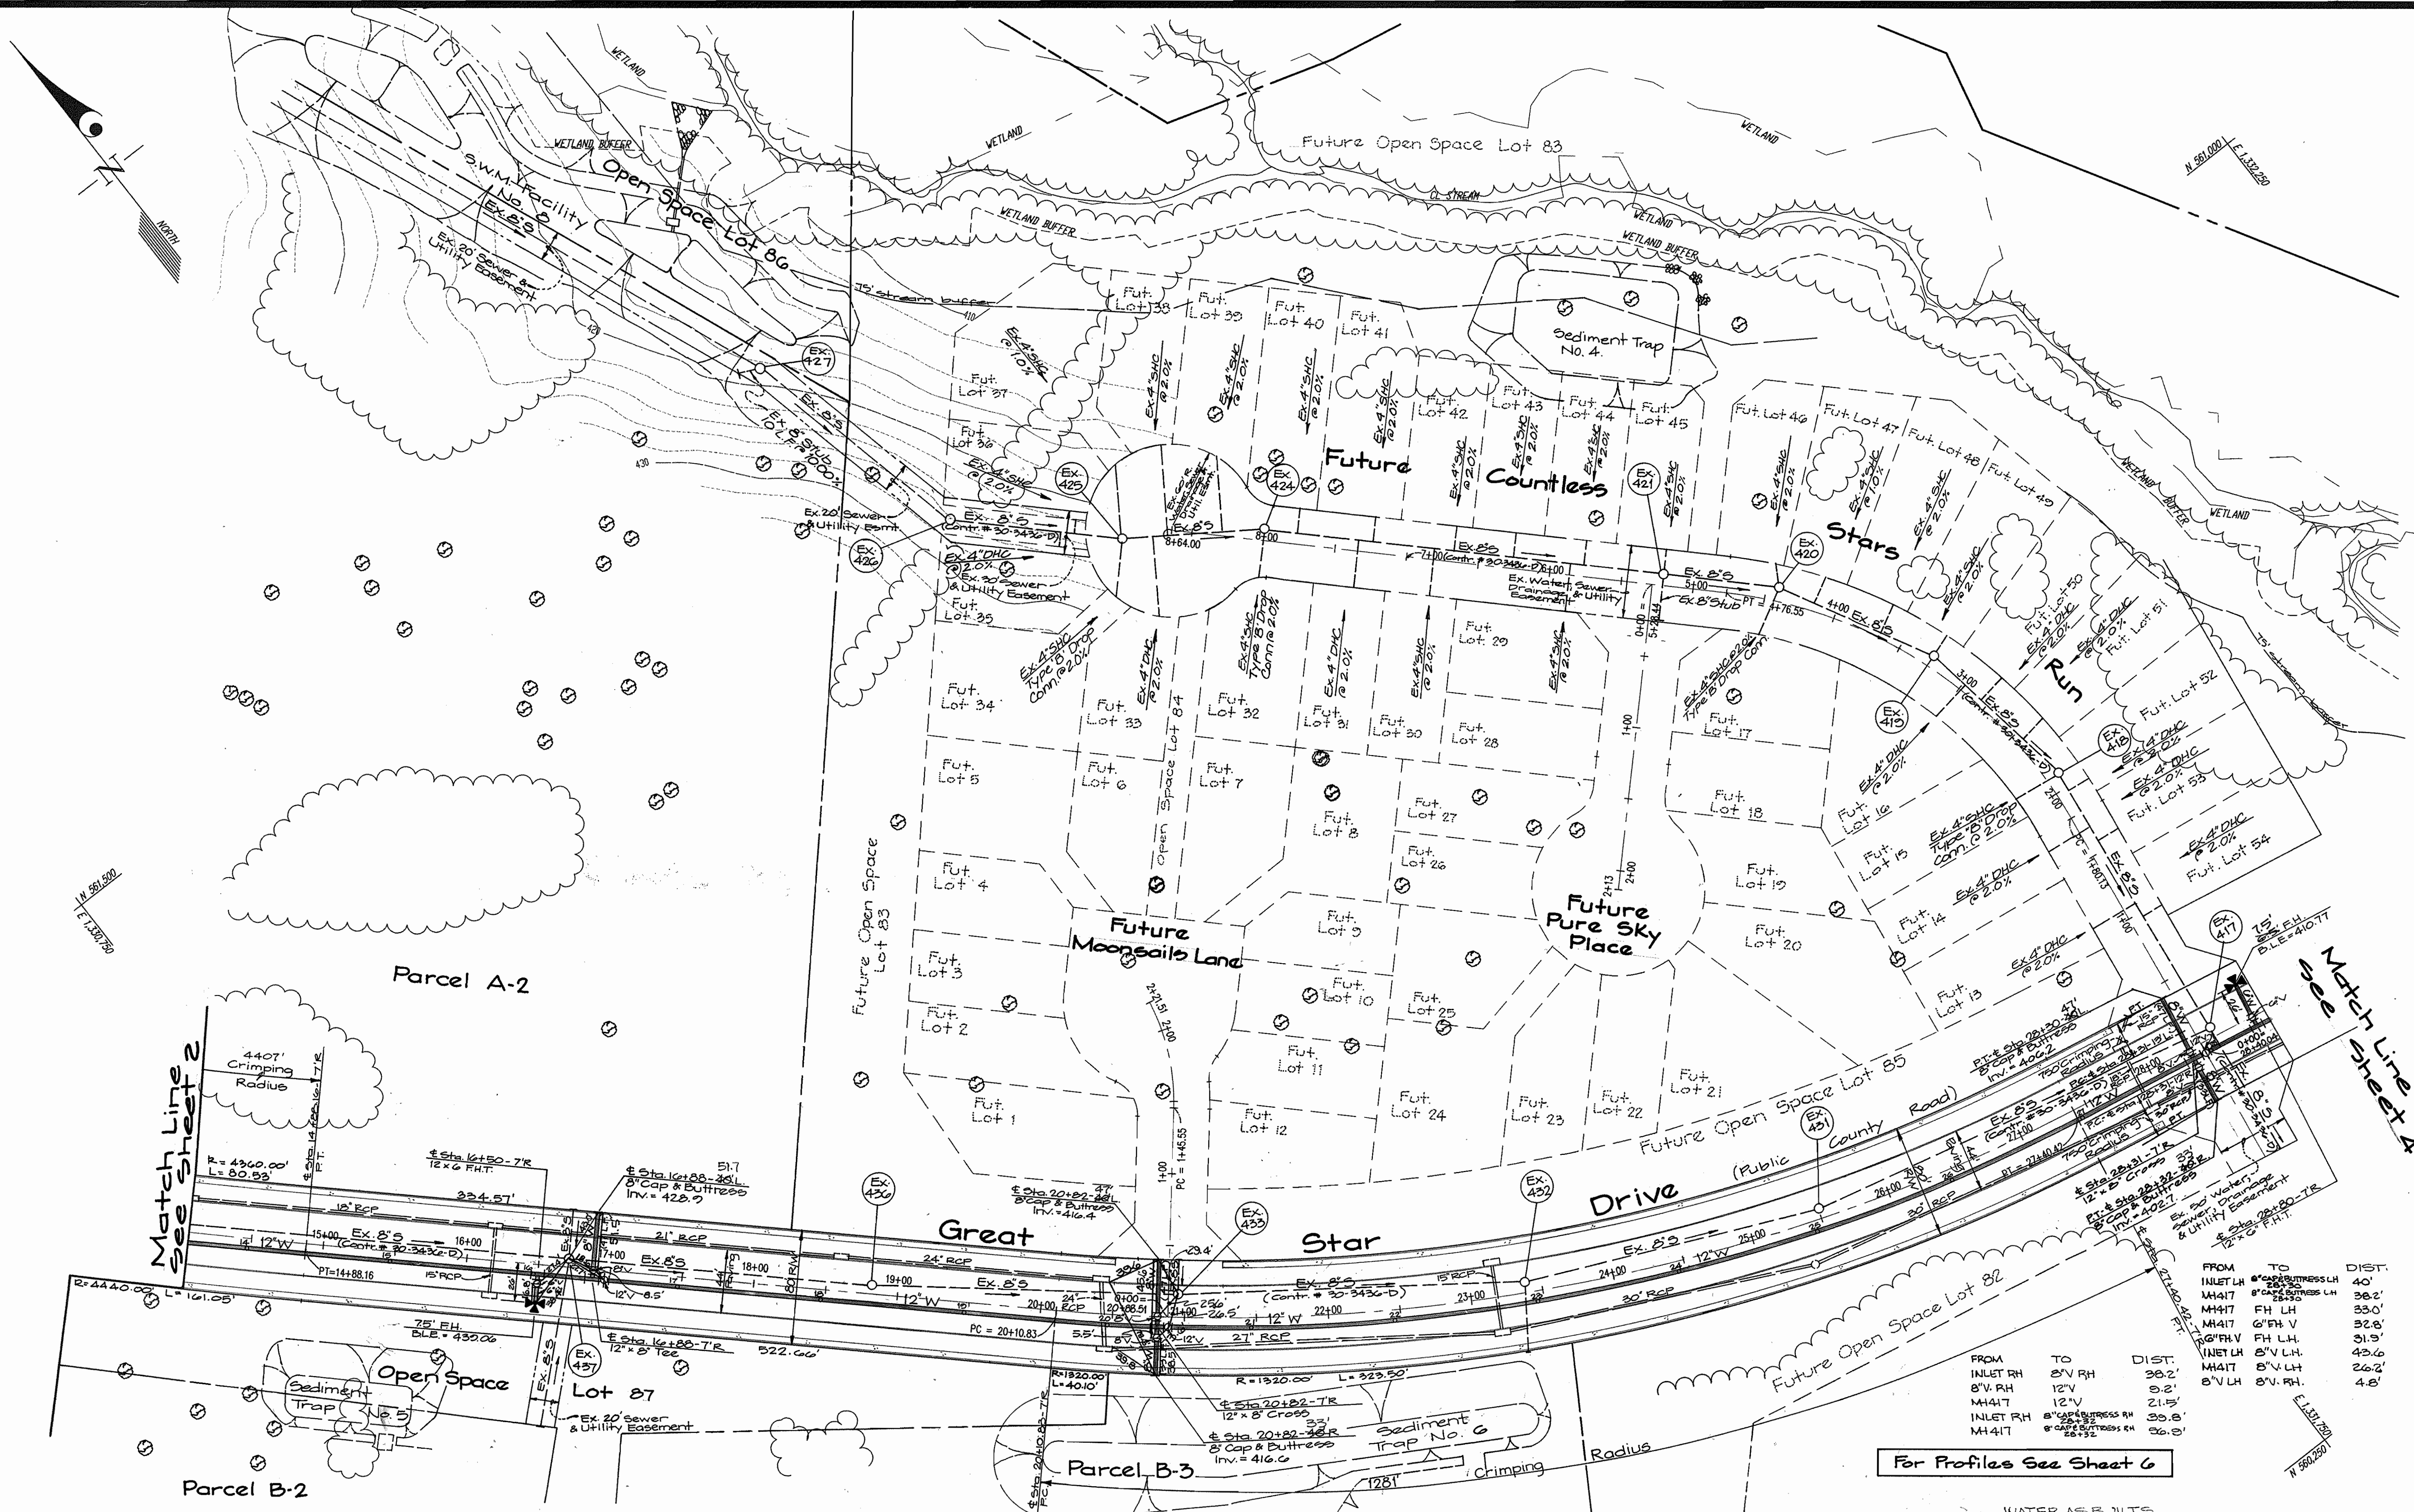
NORTH

WETLAND

WETLAND BUFFER

WETLAND

Future Open Space Lot 83

WETLAND

N 561,000
E 1,331,250

CL STREAM

WETLAND BUFFER

WETLAND

WETLAND BUFFER

S.W.M. Facility No. 8

Open Space Lot 86

Ex. 8"S

Ex. 20' Sewer & Utility Easement

75' stream buffer

Fut. Lot 38

Fut. Lot 39

Fut. Lot 40

Fut. Lot 41

Sediment Trap No. 4

Ex. 427

Ex. 4"SHC @ 1.0%

Fut. Lot 37

Ex. 4"SHC @ 2.0%

Ex. 8"S

Ex. 8" Stub 10 L.F. @ 1.00%

Fut. Lot 42

Fut. Lot 43

Fut. Lot 44

Fut. Lot 45

Fut. Lot 46

Fut. Lot 47

Fut. Lot 48

Fut. Lot 49

Fut. Lot 36

Ex. 4"SHC @ 2.0%

Ex. 425

Ex. 424

Future

Countless

Ex. 421

430

Ex. 20' Sewer & Utility Esmt.

Ex. 8"S (Contr. # 30-3436-D)

Ex. 8"S

8+64.00

8+00

Ex. 8"S

7+00 (Contr. # 30-3436-D)

Ex. Water, Sewer, Drainage & Utility Easement

Ex. 8"S

5+00

Ex. 8" Stub

PT 4+76.55

Ex. 420

Stars

4+00

Ex. 8"S

WETLAND BUFFER

WETLAND

Ex. 426

Ex. 4"DHC @ 2.0%

Ex. 30' Sewer & Utility Easement

Fut. Lot 35

Ex. 4"SHC Type "B" Drop Conn. @ 2.0%

Ex. 4"DHC @ 2.0%

Ex. 4"SHC Type "B" Drop Conn. @ 2.0%

Ex. 4"DHC @ 2.0%

Ex. 4"SHC @ 2.0%

Fut. Lot 29

Ex. 4"SHC @ 2.0%

0+00 = 5+28.44

Fut. Lot 50

Ex. 4"DHC @ 2.0%

Fut. Lot 51

Run

75' stream buffer

Fut. Lot 34

Fut. Lot 33

Open Space Lot 84

Fut. Lot 32

Fut. Lot 31

Fut. Lot 30

Fut. Lot 28

1+00

Ex. 4"SHC @ 2.0% Type "B" Drop Conn.

Fut. Lot 17

3+00

Ex. 8"S (Contr. # 30-3436-D)

Ex. 419

Ex. 418

Fut. Lot 52

Ex. 4"DHC @ 2.0%

Ex. 4"DHC @ 2.0%

Fut. Lot 53

Fut. Lot 5

Fut. Lot 6

Fut. Lot 7

Fut. Lot 8

Fut. Lot 27

Fut. Lot 18

Ex. 4"DHC @ 2.0%

Fut. Lot 16

Ex. 4"SHC Type "B" Drop Conn. @ 2.0%

2+00

PC = 1+80.13

Ex. 8"S

Ex. 4"DHC @ 2.0%

Fut. Lot 54

Future Open Space Lot 83

Fut. Lot 4

Fut. Lot 26

2+13

2+00

Fut. Lot 19

Fut. Lot 15

Ex. 4"DHC @ 2.0%

1+00

N 561,500
E 1,330,750

Future Moonsails Lane

Fut. Lot 9

Future Pure Sky Place

Fut. Lot 14

Fut. Lot 20

Ex. 417

7.5' FH B.L.E. = 410.77

Parcel A-2

Fut. Lot 3

2+21.51

2+00

Fut. Lot 10

Fut. Lot 25

Ex. 4"DHC @ 2.0%

Fut. Lot 13

Match Line See Sheet 4

Fut. Lot 2

Fut. Lot 11

Fut. Lot 21

4407' Crimping Radius

Match Line See Sheet 2

Fut. Lot 1

1+00

PC = 1+45.55

Fut. Lot 12

Fut. Lot 24

Fut. Lot 23

Fut. Lot 22

Future Open Space Lot 85

Ex. 431

(Public County Road)

PT-℄ Sta. 28+30-47' 8" Cap & Buttress Inv. = 406.2

750' Crimping Radius

Ex. 8"S (Contr. # 30-3436-D)

27+00

PT = 27+40.42

750' Crimping Radius

R = 4360.00'
L = 80.33'

℄ Sta. 14+50-7'R P.T.

℄ Sta. 16+50-7'R 12 x 6 F.H.T.

℄ Sta. 16+88-51.7 8" Cap & Buttress Inv. = 428.7

Ex. 436

℄ Sta. 20+82-47' 8" Cap & Buttress Inv. = 416.4

Ex. 433

Ex. 432

Drive

26+00

30' RCP

℄ Sta. 28+31-7'R 12" x 8" Cross

℄ Sta. 28+32-33' 8" Cap & Buttress Inv. = 402.7

Ex. 30' Water, Sewer, Drainage & Utility Easement

℄ Sta. 28+80-7'R 12" x 6" F.H.T.

18" RCP

334.57'

21" RCP

Great

Star

Ex. 8"S

12"W

25+00

15+00

Ex. 8"S (Contr. # 30-3436-D)

16+00

12"W

17+00

Ex. 8"S

18+00

24" RCP

24+00

PT = 14+88.16

15" RCP

12"V 8.5'

19+00

Ex. 8"S

Ex. 8"S

15" RCP

R = 4440.00'
L = 161.05'

12"W

20+00 RCP

21+00 = 20+88.51

(Contr. # 30-3436-D)

23+00

30' RCP

22+00

12"W

29.4'

25.6'

75' FH B.L.E. = 435.06

PC = 20+10.83

27" RCP

℄ Sta. 16+88-7'R 12" x 8" Tee

522.66'

Ex. 437

Open Space

Sediment Trap No. 5

Lot 87

Ex. 20' Sewer & Utility Easement

R = 1320.00'
L = 40.10'

R = 1320.00'

L = 323.50'

℄ Sta. 20+82-7'R 12" x 8" Cross

℄ Sta. 20+82-33'R 8" Cap & Buttress Inv. = 416.6

Sediment Trap No. 6

Future Open Space Lot 82

Parcel B-2

Parcel B-3

1281'

Crimping

Radius

| FROM | TO | DIST. |
|---|---|---|
| INLET RH | 8"V RH | 38.2' |
| 8"V RH | 12"V | 9.2' |
| MH417 | 12"V | 21.5' |
| INLET RH | 8" CAP & BUTTRESS RH 28+32 | 39.8' |
| MH417 | 8" CAP & BUTTRESS RH 28+32 | 56.9' |

| FROM | TO | DIST. |
|---|---|---|
| INLET LH | 8" CAP & BUTTRESS LH 28+30 | 40' |
| MH417 | 8" CAP & BUTTRESS LH 28+30 | 38.2' |
| MH417 | FH LH | 33.0' |
| MH417 | 6" FH V | 32.8' |
| 6" FH V | FH LH | 31.9' |
| INLET LH | 8" V LH | 43.6 |
| MH417 | 8" V LH | 26.2' |
| 8" V LH | 8" V RH | 4.8' |

For Profiles See Sheet 6

E 1,331,750
N 560,250

WATER AS-BUILTS